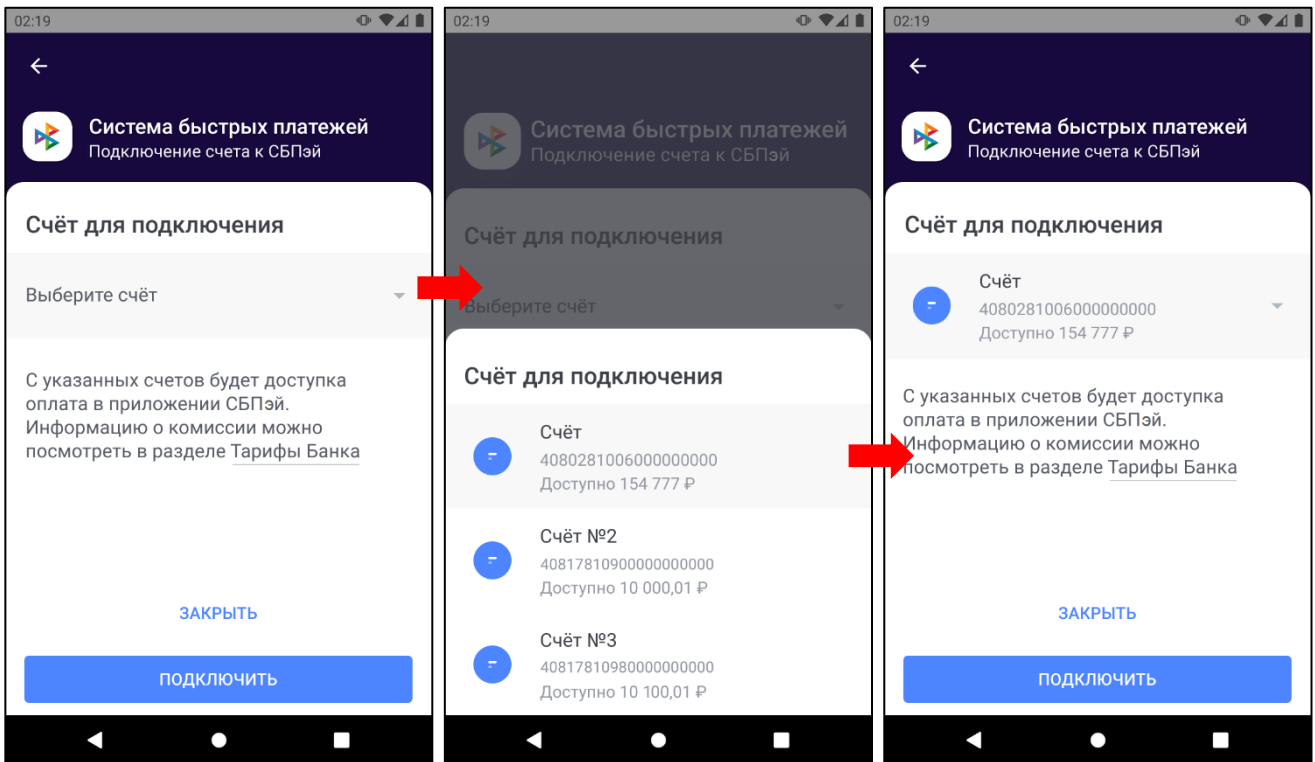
02:19

Система быстрых платежей
Подключение счета к СБПэй

Счёт для подключения

Выберите счёт

С указанных счетов будет доступка оплата в приложении СБПэй. Информацию о комиссии можно посмотреть в разделе Тарифы Банка

ЗАКРЫТЬ

ПОДКЛЮЧИТЬ

02:19

Система быстрых платежей
Подключение счета к СБПэй

Счёт для подключения

Выберите счёт

Счёт для подключения

Счёт
40802810060000000000
Доступно 154 777 ₽

Счёт №2
40817810900000000000
Доступно 10 000,01 ₽

Счёт №3
40817810980000000000
Доступно 10 100,01 ₽

02:19

Система быстрых платежей
Подключение счета к СБПэй

Счёт для подключения

Счёт
40802810060000000000
Доступно 154 777 ₽

С указанных счетов будет доступка оплата в приложении СБПэй. Информацию о комиссии можно посмотреть в разделе Тарифы Банка

ЗАКРЫТЬ

ПОДКЛЮЧИТЬ